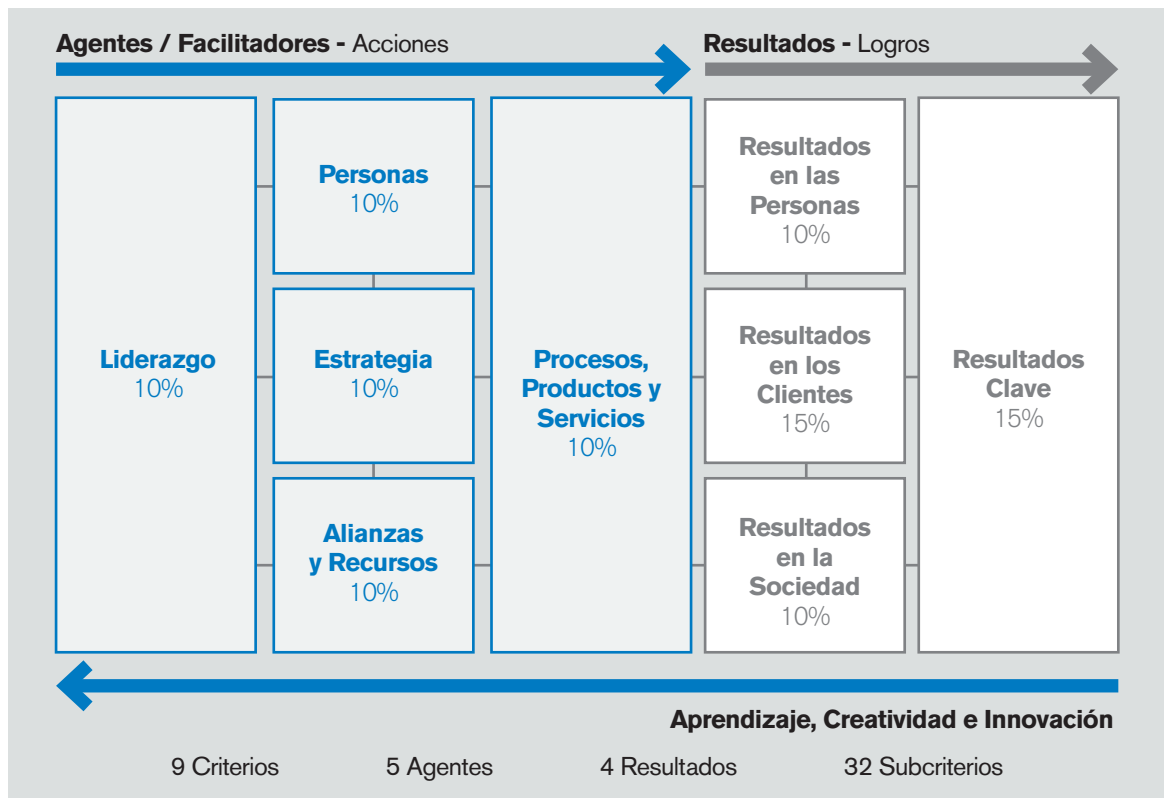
Agentes / Facilitadores - Acciones

Resultados - Logros

Liderazgo
10%

Personas
10%

Estrategia
10%

Alianzas y Recursos
10%

Procesos, Productos y Servicios
10%

Resultados en las Personas
10%

Resultados en los Clientes
15%

Resultados en la Sociedad
10%

Resultados Clave
15%

Aprendizaje, Creatividad e Innovación

9 Criterios

5 Agentes

4 Resultados

32 Subcriterios